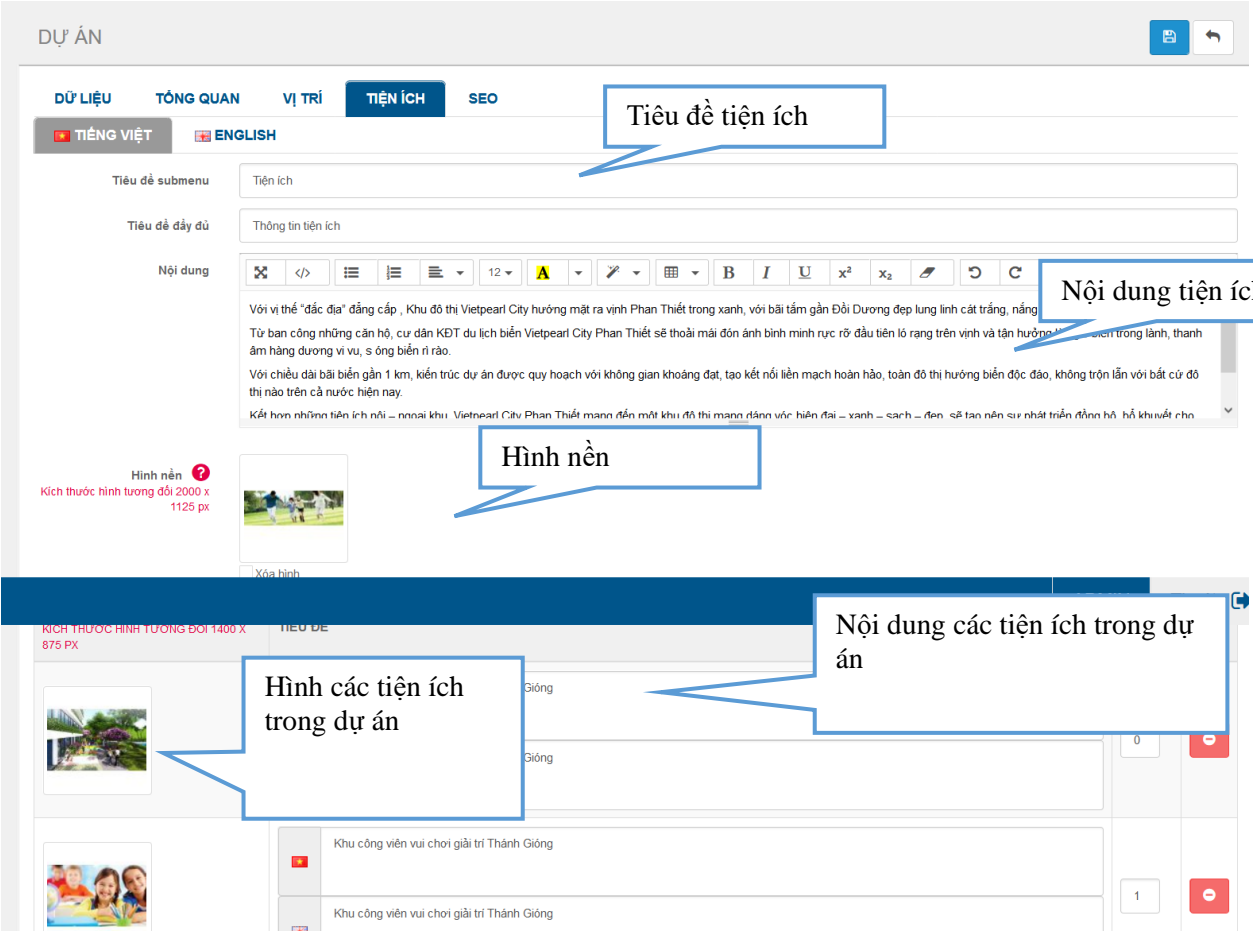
DỰ ÁN

DỮ LIỆU TỔNG QUAN VỊ TRÍ TIỆN ÍCH SEO

TIẾNG VIỆT ENGLISH

Tiêu đề tiện ích

Tiêu đề submenu
Tiện ích

Tiêu đề đầy đủ
Thông tin tiện ích

Nội dung

12

B I U $x^2$ $x_2$

Nội dung tiện ích

Với vị thế "đắc địa" đẳng cấp , Khu đô thị Vietpearl City hướng mặt ra vịnh Phan Thiết trong xanh, với bãi tắm gần Đồi Dương đẹp lung linh cát trắng, nắng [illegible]

Từ ban công những căn hộ, cư dân KĐT du lịch biển Vietpearl City Phan Thiết sẽ thoải mái đón ánh bình minh rực rỡ đầu tiên ló rạng trên vịnh và tận hưởng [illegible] trong lành, thanh âm hàng dương vi vu, s óng biển rì rào.

Với chiều dài bãi biển gần 1 km, kiến trúc dự án được quy hoạch với không gian khoáng đạt, tạo kết nối liền mạch hoàn hảo, toàn đô thị hướng biển độc đáo, không trộn lẫn với bất cứ đô thị nào trên cả nước hiện nay.

Kết hợp những tiện ích nội – ngoại khu, Vietpearl City Phan Thiết mang đến một khu đô thị mang dáng vóc hiện đại – xanh – sạch – đẹp, sẽ tạo nên sự phát triển đồng bộ, bổ khuyết cho

Hình nền

Hình nền
Kích thước hình tương đối 2000 x 1125 px

Xóa hình

KÍCH THƯỚC HÌNH TƯƠNG ĐỐI 1400 X 875 PX

TIÊU ĐỀ

Nội dung các tiện ích trong dự án

Hình các tiện ích trong dự án

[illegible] Gióng

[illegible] Gióng

0

Khu công viên vui chơi giải trí Thánh Gióng

Khu công viên vui chơi giải trí Thánh Gióng

1